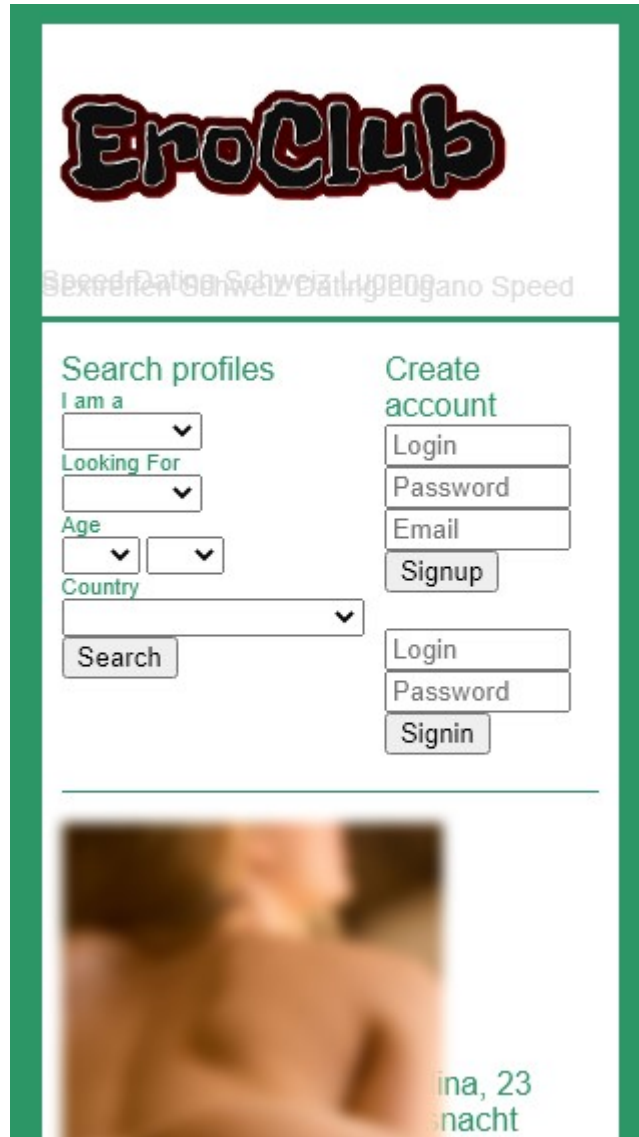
EroClub

Speed Dating Schweiz Lugano
Sextreffen Schweiz Dating Lugano Speed

Search profiles
I am a
Looking For
Age
Country
Search

Create account
Login
Password
Email
Signup

Login
Password
Signin

ina, 23
nacht